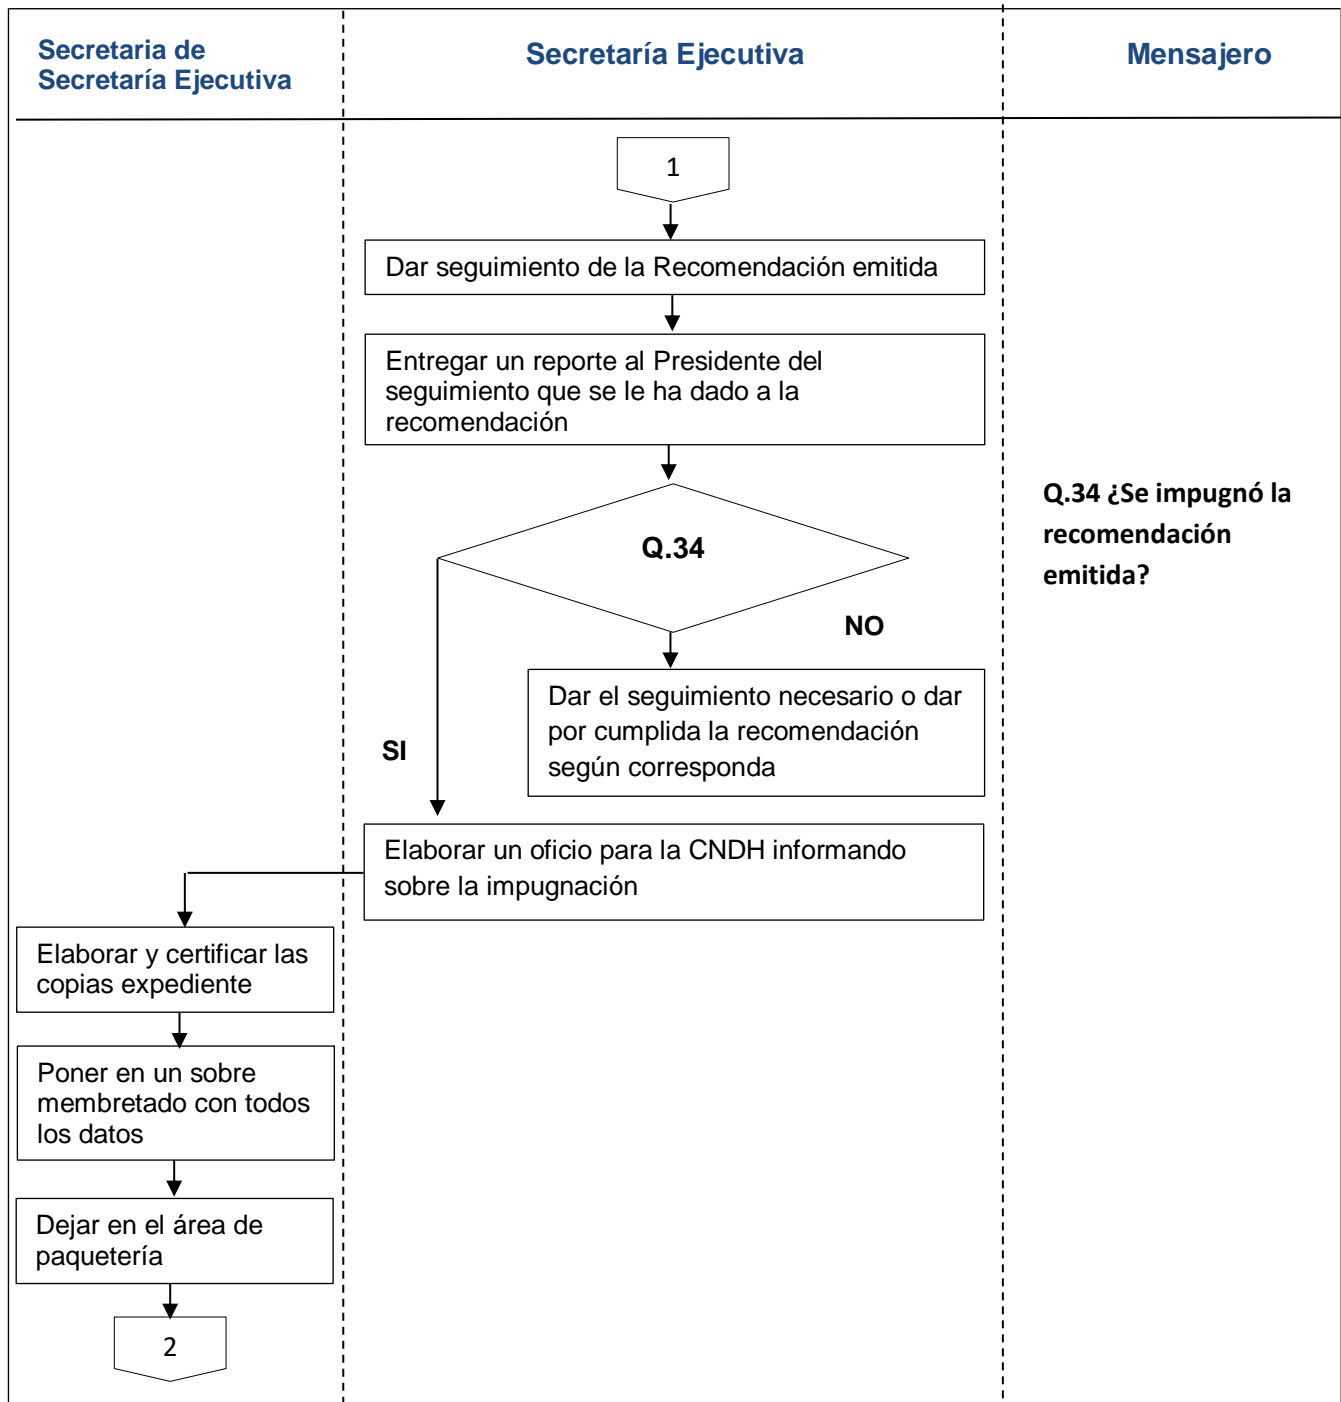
Secretaria de Secretaría Ejecutiva

Secretaría Ejecutiva

Mensajero

1

Dar seguimiento de la Recomendación emitida

Entregar un reporte al Presidente del seguimiento que se le ha dado a la recomendación

Q.34

NO

Q.34 ¿Se impugnó la recomendación emitida?

Dar el seguimiento necesario o dar por cumplida la recomendación según corresponda

SI

Elaborar un oficio para la CNDH informando sobre la impugnación

Elaborar y certificar las copias expediente

Poner en un sobre membretado con todos los datos

Dejar en el área de paquetería

2